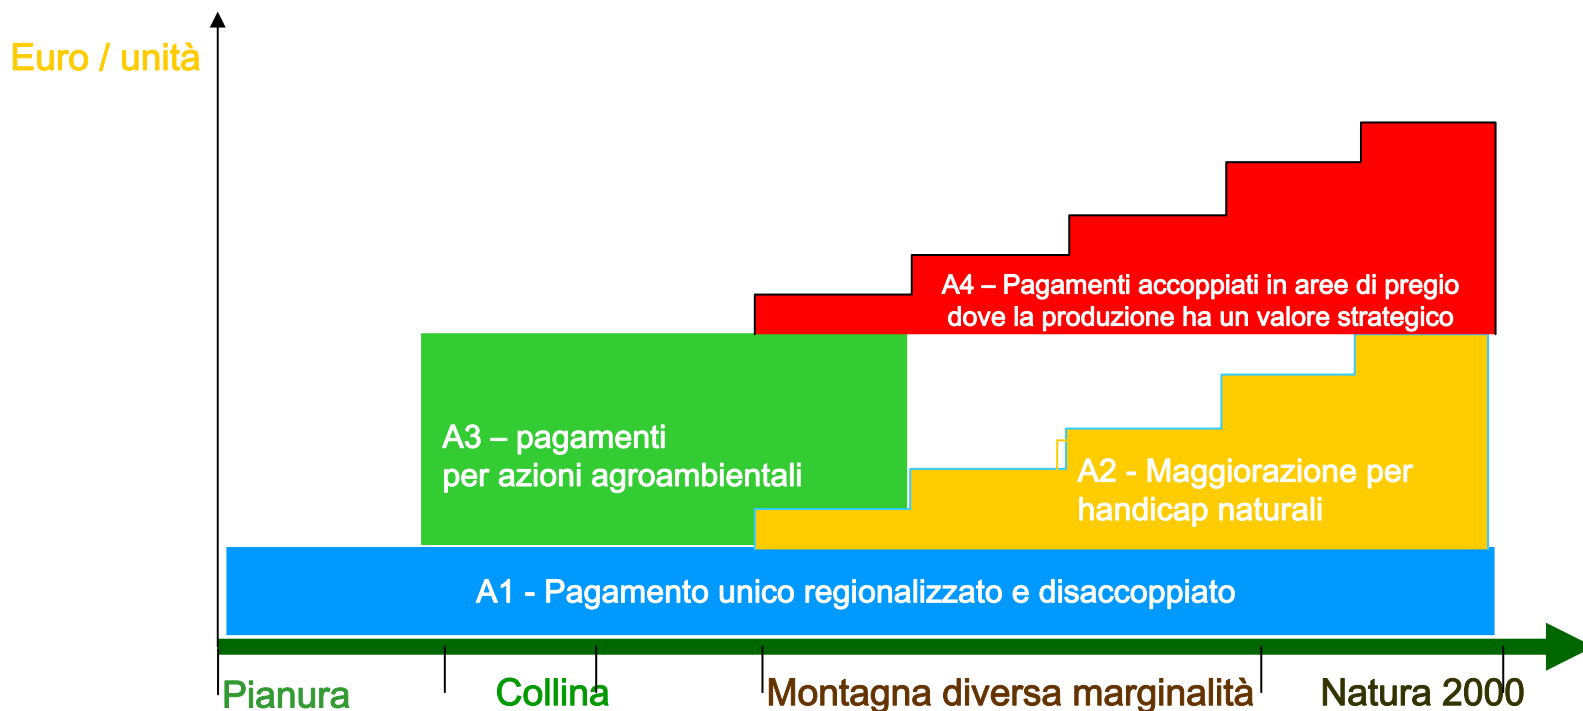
Euro / unità

A4 – Pagamenti accoppiati in aree di pregio dove la produzione ha un valore strategico

A3 – pagamenti per azioni agroambientali

A2 - Maggiorazione per handicap naturali

A1 - Pagamento unico regionalizzato e disaccoppiato

Pianura

Collina

Montagna diversa marginalità

Natura 2000